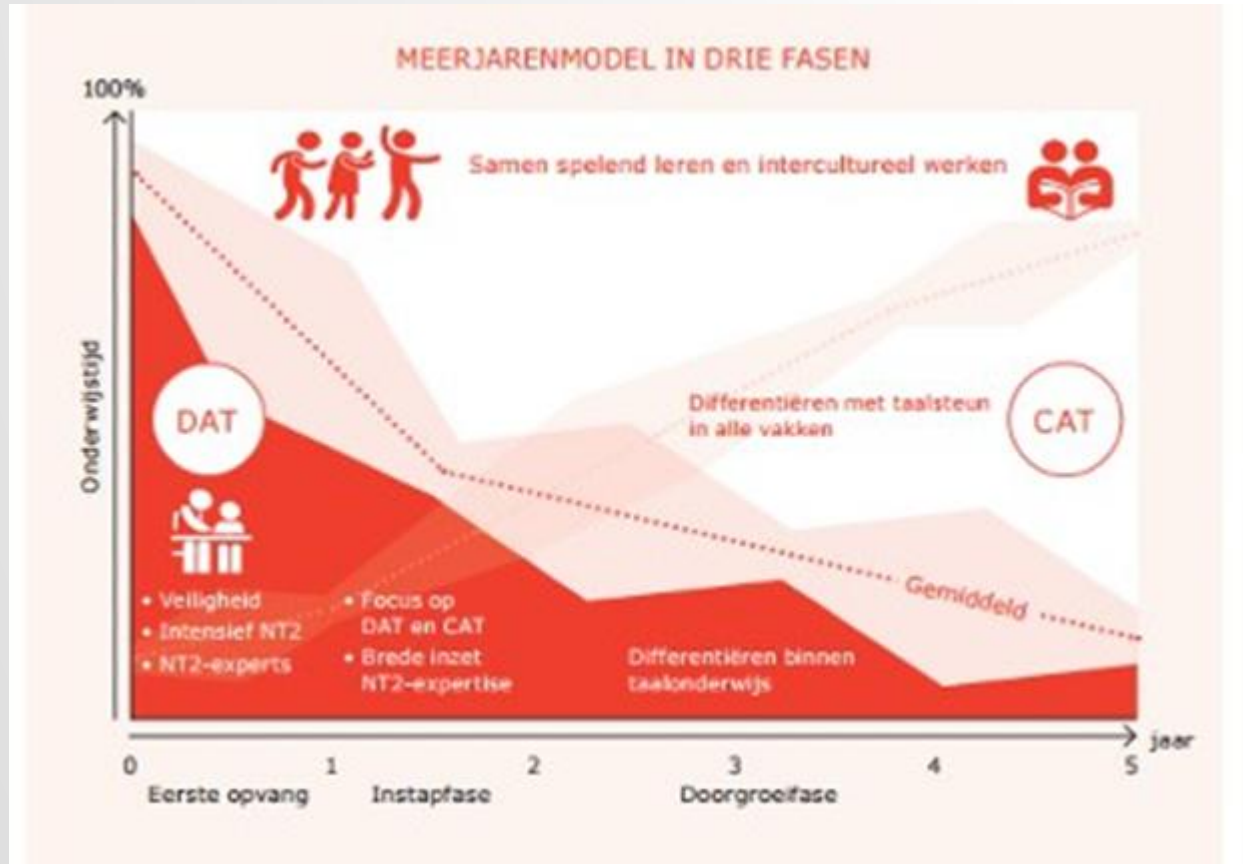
MEERJARENMODEL IN DRIE FASEN

100%

Onderwijstijd

Samen spelend leren en intercultureel werken

DAT

CAT

Differentiëren met taalsteun in alle vakken

Gemiddeld

• Veiligheid
• Intensief NT2
• NT2-experts

• Focus op DAT en CAT
• Brede inzet NT2-expertise

Differentiëren binnen taalonderwijs

jaar

0 1 2 3 4 5

Eerste opvang Instapfase Doorgroeifase